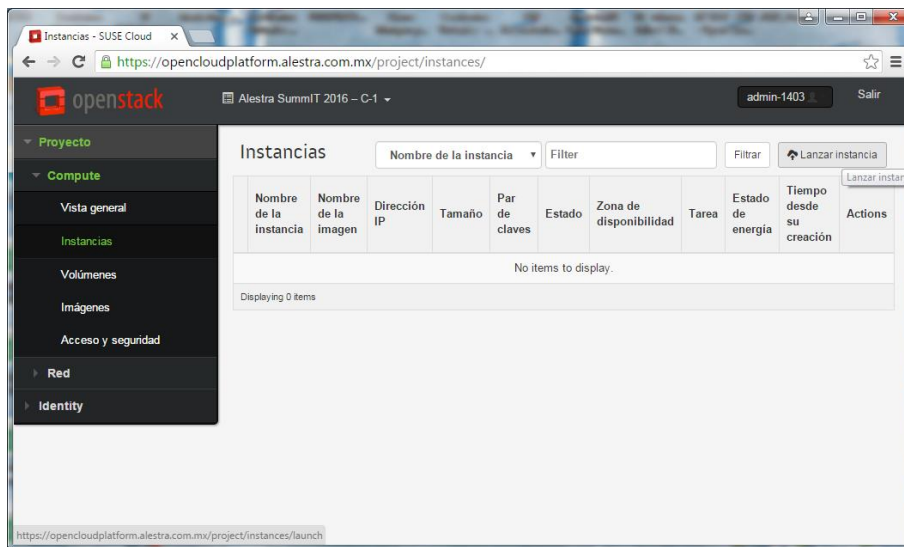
Instancias - SUSE Cloud ×

https://opencloudplatform.alestra.com.mx/project/instances/

openstack

Alestra SummIT 2016 – C-1

admin-1403

Salir

Proyecto

Compute

Vista general

Instancias

Volúmenes

Imágenes

Acceso y seguridad

Red

Identity

Instancias

Nombre de la instancia

Filtrar

Lanzar instancia

Lanzar instan

| Nombre de la instancia | Nombre de la imagen | Dirección IP | Tamaño | Par de claves | Estado | Zona de disponibilidad | Tarea | Estado de energía | Tiempo desde su creación | Actions |
|---|---|---|---|---|---|---|---|---|---|---|
| No items to display. | | | | | | | | | | |

Displaying 0 items

https://opencloudplatform.alestra.com.mx/project/instances/launch